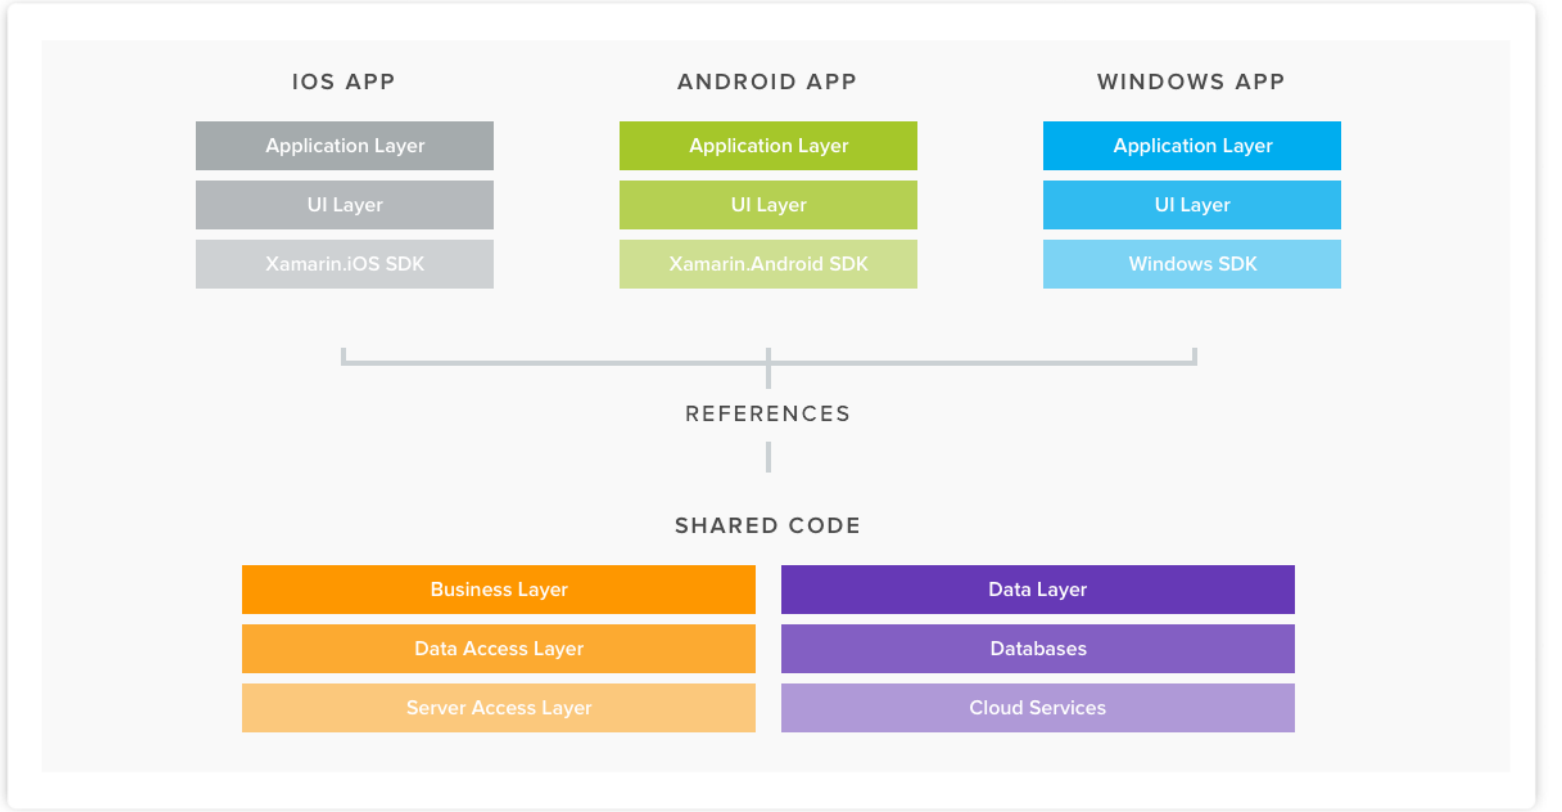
IOS APP

Application Layer

UI Layer

Xamarin.iOS SDK

ANDROID APP

Application Layer

UI Layer

Xamarin.Android SDK

WINDOWS APP

Application Layer

UI Layer

Windows SDK

REFERENCES

SHARED CODE

Business Layer

Data Access Layer

Server Access Layer

Data Layer

Databases

Cloud Services